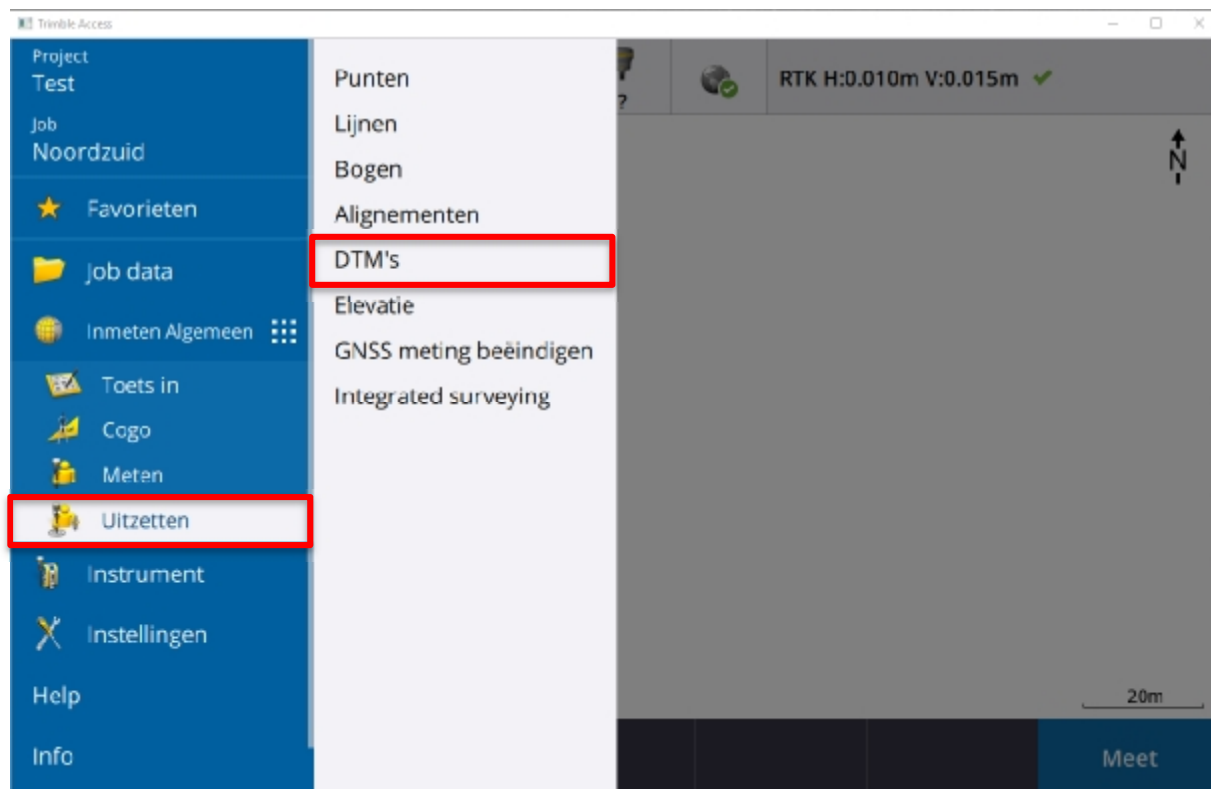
Trimble Access

Project
Test

Job
Noordzuid

Favorieten

Job data

Inmeten Algemeen

Toets in

Cogo

Meten

Uitzetten

Instrument

Instellingen

Help

Info

Punten

Lijnen

Bogen

Alignementen

DTM's

Elevatie

GNSS meting beëindigen

Integrated surveying

?

RTK H:0.010m V:0.015m

N

20m

Meet